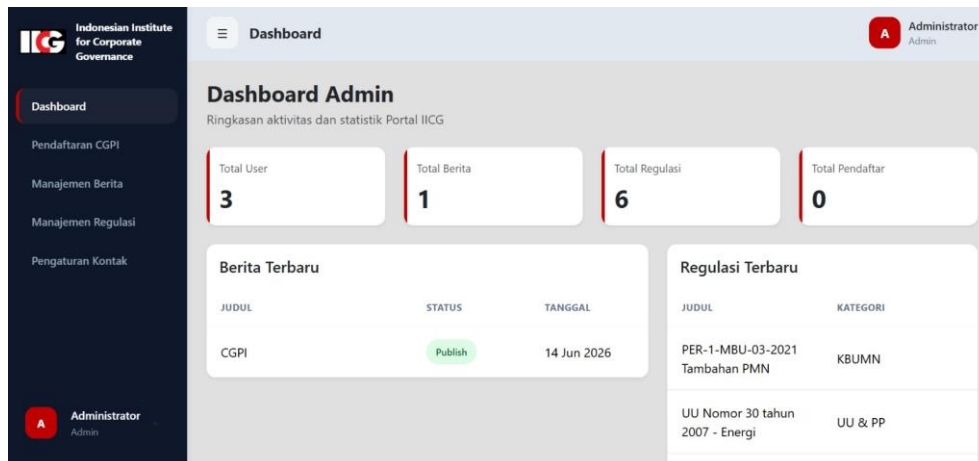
IICG Indonesian Institute for Corporate Governance

Dashboard

Pendaftaran CGPI

Manajemen Berita

Manajemen Regulasi

Pengaturan Kontak

A Administrator
Admin

≡ Dashboard

A Administrator
Admin

Dashboard Admin

Ringkasan aktivitas dan statistik Portal IICG

Total User
3

Total Berita
1

Total Regulasi
6

Total Pendaftar
0

Berita Terbaru

| JUDUL | STATUS | TANGGAL |
|---|---|---|
| CGPI | Publish | 14 Jun 2026 |

Regulasi Terbaru

| JUDUL | KATEGORI |
|---|---|
| PER-1-MBU-03-2021 Tambahan PMN | KBUMN |
| UU Nomor 30 tahun 2007 - Energi | UU & PP |